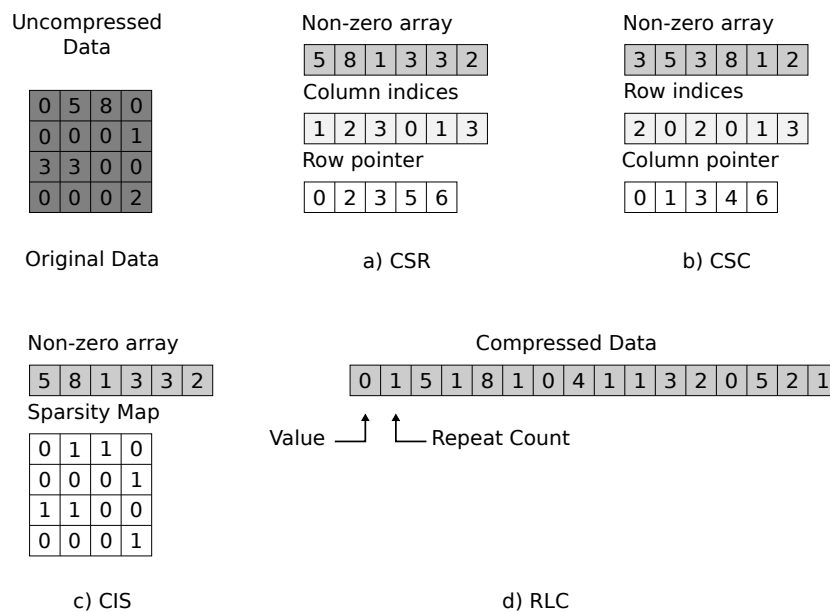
Uncompressed Data

| 0 | 5 | 8 | 0 |
|---|---|---|---|
| 0 | 0 | 0 | 1 |
| 3 | 3 | 0 | 0 |
| 0 | 0 | 0 | 2 |

Original Data

Non-zero array

| 5 | 8 | 1 | 3 | 3 | 2 |
|---|---|---|---|---|---|

Column indices

| 1 | 2 | 3 | 0 | 1 | 3 |
|---|---|---|---|---|---|

Row pointer

| 0 | 2 | 3 | 5 | 6 |
|---|---|---|---|---|

a) CSR

Non-zero array

| 3 | 5 | 3 | 8 | 1 | 2 |
|---|---|---|---|---|---|

Row indices

| 2 | 0 | 2 | 0 | 1 | 3 |
|---|---|---|---|---|---|

Column pointer

| 0 | 1 | 3 | 4 | 6 |
|---|---|---|---|---|

b) CSC

Non-zero array

| 5 | 8 | 1 | 3 | 3 | 2 |
|---|---|---|---|---|---|

Sparsity Map

| 0 | 1 | 1 | 0 |
|---|---|---|---|
| 0 | 0 | 0 | 1 |
| 1 | 1 | 0 | 0 |
| 0 | 0 | 0 | 1 |

c) CIS

Compressed Data

| 0 | 1 | 5 | 1 | 8 | 1 | 0 | 4 | 1 | 1 | 3 | 2 | 0 | 5 | 2 | 1 |
|---|---|---|---|---|---|---|---|---|---|---|---|---|---|---|---|

Value

Repeat Count

d) RLC